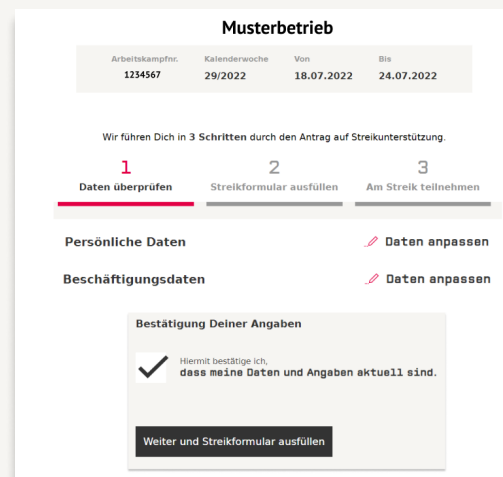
Musterbetrieb

| Arbeitskampfnr. | Kalenderwoche | Von | Bis |
|---|---|---|---|
| 1234567 | 29/2022 | 18.07.2022 | 24.07.2022 |

Wir führen Dich in 3 Schritten durch den Antrag auf Streikunterstützung.

1 Daten überprüfen

2 Streikformular ausfüllen

3 Am Streik teilnehmen

Persönliche Daten

Daten anpassen

Beschäftigungsdaten

Daten anpassen

Bestätigung Deiner Angaben

Hiermit bestätige ich, dass meine Daten und Angaben aktuell sind.

Weiter und Streikformular ausfüllen